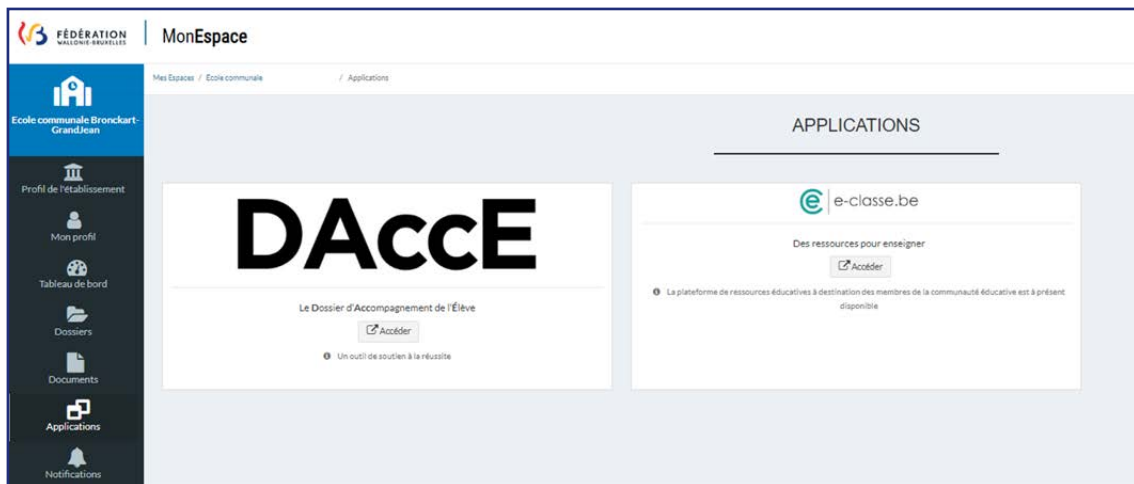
FÉDÉRATION WALLONIE-BRUXELLES

MonEspace

Ecole communale Bronckart-GrandJean

Profil de l'établissement

Mon profil

Tableau de bord

Dossiers

Documents

Applications

Notifications

Mes Espaces / Ecole communale / Applications

APPLICATIONS

DAccE

Le Dossier d'Accompagnement de l'Élève

Accéder

Un outil de soutien à la réussite

e-classe.be

Des ressources pour enseigner

Accéder

La plateforme de ressources éducatives à destination des membres de la communauté éducative est à présent disponible